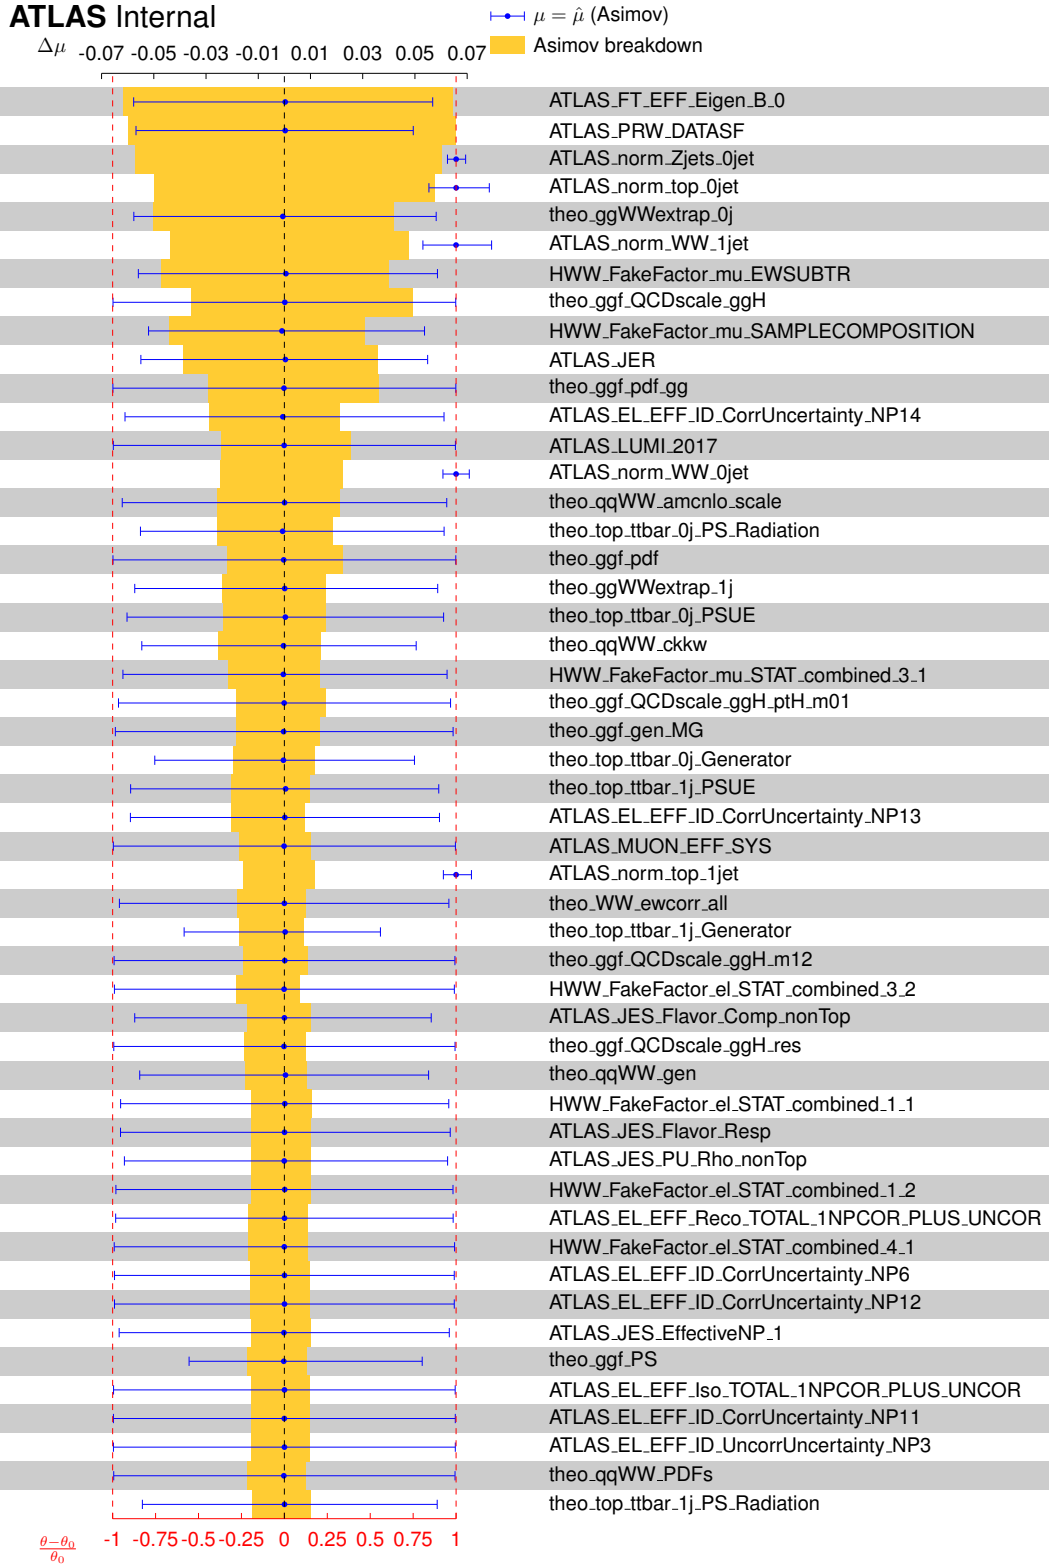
ATLAS Internal

$\Delta\mu$ -0.07 -0.05 -0.03 -0.01 0.01 0.03 0.05 0.07

$\mu = \hat{\mu}$ (Asimov)
Asimov breakdown

ATLAS_FT_EFF_Eigen_B_0
ATLAS_PRW_DATASF
ATLAS_norm_Zjets_0jet
ATLAS_norm_top_0jet
theo_ggWWextrap_0j
ATLAS_norm_WW_1jet
HWW_FakeFactor_mu_EWSUBTR
theo_ggf_QCDscale_ggH
HWW_FakeFactor_mu_SAMPLECOMPOSITION
ATLAS_JER
theo_ggf_pdf_gg
ATLAS_EL_EFF_ID_CorrUncertainty_NP14
ATLAS_LUMI_2017
ATLAS_norm_WW_0jet
theo_qqWW_amcnlo_scale
theo_top_ttbar_0j_PS_Radiation
theo_ggf_pdf
theo_ggWWextrap_1j
theo_top_ttbar_0j_PSUE
theo_qqWW_ckkw
HWW_FakeFactor_mu_STAT_combined_3_1
theo_ggf_QCDscale_ggH_ptH_m01
theo_ggf_gen_MG
theo_top_ttbar_0j_Generator
theo_top_ttbar_1j_PSUE
ATLAS_EL_EFF_ID_CorrUncertainty_NP13
ATLAS_MUON_EFF_SYS
ATLAS_norm_top_1jet
theo_WW_ewcorr_all
theo_top_ttbar_1j_Generator
theo_ggf_QCDscale_ggH_m12
HWW_FakeFactor_el_STAT_combined_3_2
ATLAS_JES_Flavor_Comp_nonTop
theo_ggf_QCDscale_ggH_res
theo_qqWW_gen
HWW_FakeFactor_el_STAT_combined_1_1
ATLAS_JES_Flavor_Resp
ATLAS_JES_PU_Rho_nonTop
HWW_FakeFactor_el_STAT_combined_1_2
ATLAS_EL_EFF_Reco_TOTAL_1NPCOR_PLUS_UNCOR
HWW_FakeFactor_el_STAT_combined_4_1
ATLAS_EL_EFF_ID_CorrUncertainty_NP6
ATLAS_EL_EFF_ID_CorrUncertainty_NP12
ATLAS_JES_EffectiveNP_1
theo_ggf_PS
ATLAS_EL_EFF_Iso_TOTAL_1NPCOR_PLUS_UNCOR
ATLAS_EL_EFF_ID_CorrUncertainty_NP11
ATLAS_EL_EFF_ID_UncorrUncertainty_NP3
theo_qqWW_PDFs
theo_top_ttbar_1j_PS_Radiation

$\frac{\theta-\theta_0}{\theta_0}$ -1 -0.75 -0.5 -0.25 0 0.25 0.5 0.75 1